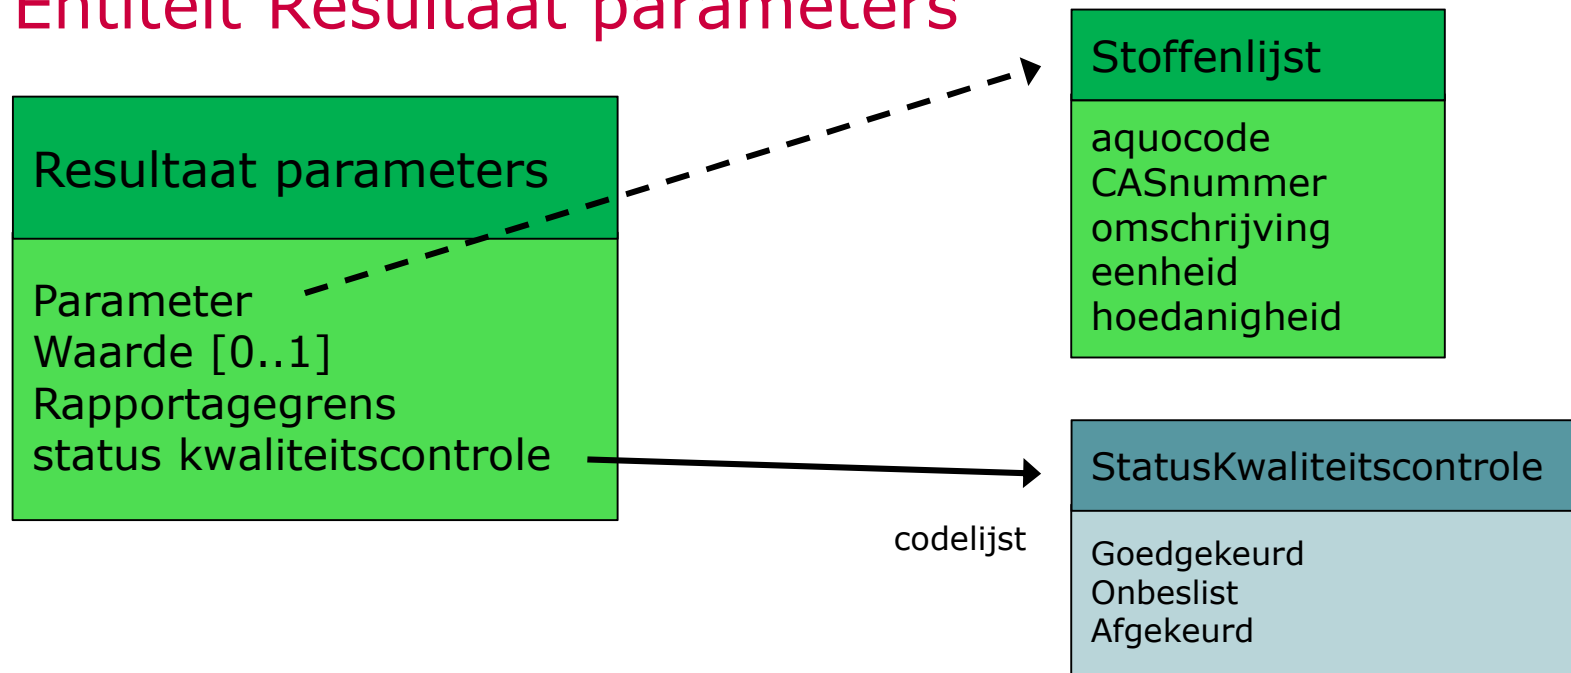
Entiteit Resultaat parameters

Resultaat parameters

Parameter
Waarde [0..1]
Rapportagegrens
status kwaliteitscontrole

Stoffenlijst

aquocode
CASnummer
omschrijving
eenheid
hoedanigheid

codelijst

StatusKwaliteitscontrole

Goedgekeurd
Onbeslist
Afgekeurd